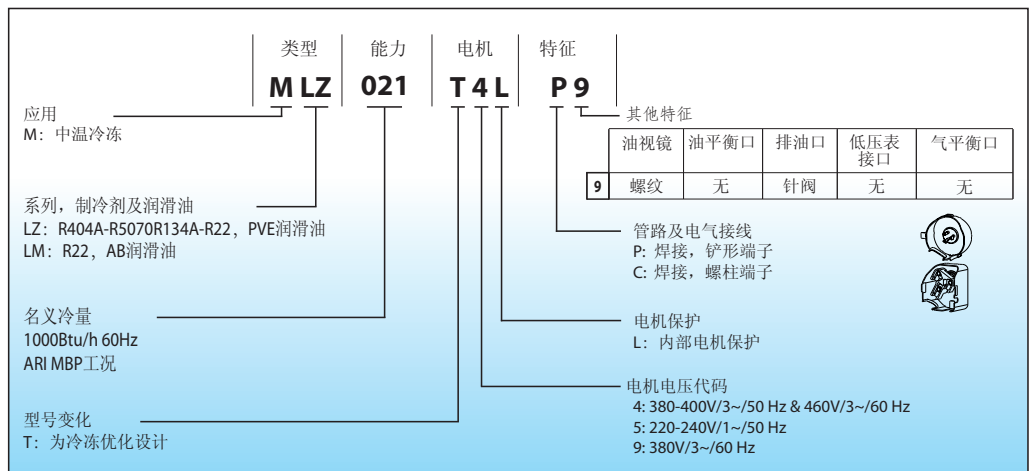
类型 | 能力 | 电机 | 特征

M LZ 021 T 4 L P 9

应用
M：中温冷冻

系列，制冷剂及润滑油
LZ：R404A-R5070R134A-R22，PVE润滑油
LM：R22，AB润滑油

名义冷量
1000Btu/h 60Hz
ARI MBP工况

型号变化
T：为冷冻优化设计

其他特征

|  | 油视镜 | 油平衡口 | 排油口 | 低压表接口 | 气平衡口 |
|---|---|---|---|---|---|
| 9 | 螺纹 | 无 | 针阀 | 无 | 无 |

管路及电气接线
P：焊接，铲形端子
C：焊接，螺柱端子

电机保护
L：内部电机保护

电机电压代码
4: 380-400V/3~/50 Hz & 460V/3~/60 Hz
5: 220-240V/1~/50 Hz
9: 380V/3~/60 Hz